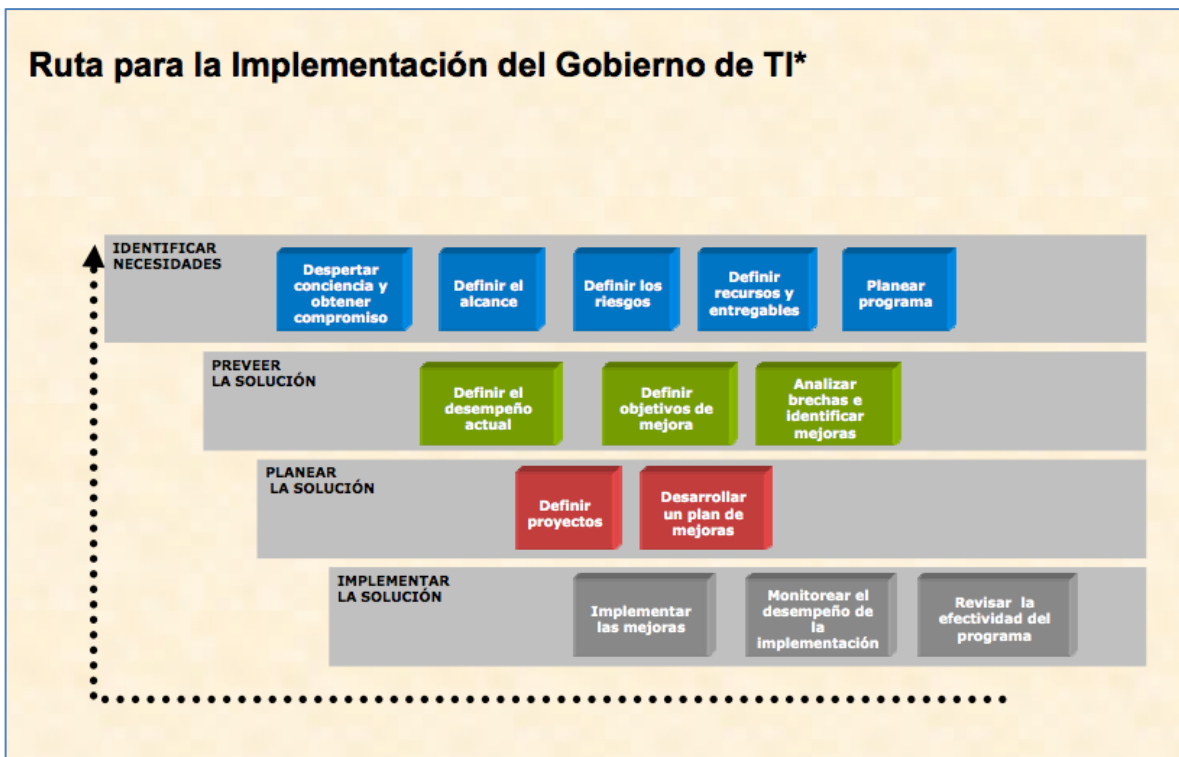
Ruta para la Implementación del Gobierno de TI*

IDENTIFICAR NECESIDADES

Despertar conciencia y obtener compromiso

Definir el alcance

Definir los riesgos

Definir recursos y entregables

Planear programa

PREVEER LA SOLUCIÓN

Definir el desempeño actual

Definir objetivos de mejora

Analizar brechas e identificar mejoras

PLANEAR LA SOLUCIÓN

Definir proyectos

Desarrollar un plan de mejoras

IMPLEMENTAR LA SOLUCIÓN

Implementar las mejoras

Monitorear el desempeño de la implementación

Revisar la efectividad del programa